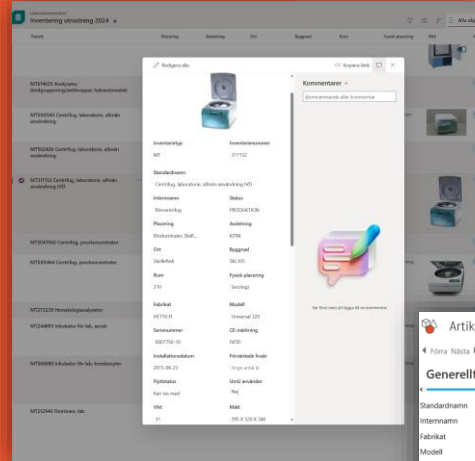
Inventering utrustning 2024

Titel | Placering | Avdelning | Ort | Byggnad | Fysisk placering | Bild

MT64435 Analysator, blodgruppering/antikroppar, halvautomatisk
MT05543 Centrifug, laboratorie, allmän användning
MT62429 Centrifug, laboratorie, allmän användning
MT31732 Centrifug, laboratorie, allmän användning IVD
MT07940 Centrifug, produktcentrifuger
MT05464 Centrifug, produktcentrifuger
MT27239 Hematologianalysator
MT24893 Inkubator för lab, aerob
MT90588 Inkubator för lab, kemikonjuktiv
MT21946 Omrörare, lab

Redigera alla
Kopiera länk

Inventarietyp
MT
Inventarienummer
317732
Standardnamn
Centrifug, laboratorie, allmän användning IVD
Internnamn
Bänkcentrifug
Status
PRODUKTION
Placering
Blodcentralen Skell...
Avdelning
KFM
Ort
Gorliefrisk
Byggnad
SKL K5
Rum
210
Fysisk placering
Serologi
Fabrikat
HETTICH
Modell
Universal 320
Serienummer
0007758-10
CE-märkning
NEJ
Installationsdatum
2015-08-23
Prioriterat huvudnr
Ange värd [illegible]
Fjärrstatus
Kan sas med
Unik användare
Nej
Vikt
31
Mått
395 X 528 X 346

Kommentarer
@omnämnande eller kommentar
Var först med att lägga till en kommentar

Artik
Förra Nästa
Generellt
Standardnamn
Internnamn
Fabrikat
Modell